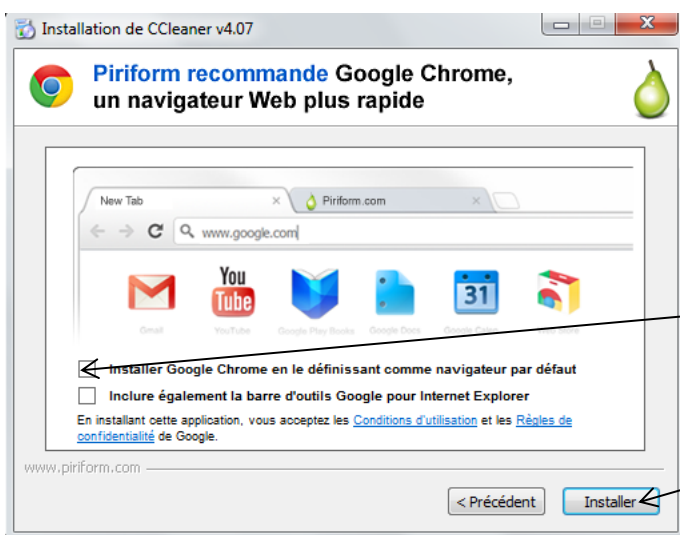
Installation de CCleaner v4.07

Piriform recommande Google Chrome, un navigateur Web plus rapide

New Tab × Piriform.com ×

www.google.com

You Tube

31

Gmail YouTube Google Play Books Google Docs Google Calendar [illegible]

Installer Google Chrome en le définissant comme navigateur par défaut

Inclure également la barre d'outils Google pour Internet Explorer

En installant cette application, vous acceptez les Conditions d'utilisation et les Règles de confidentialité de Google.

www.piriform.com

< Précédent Installer